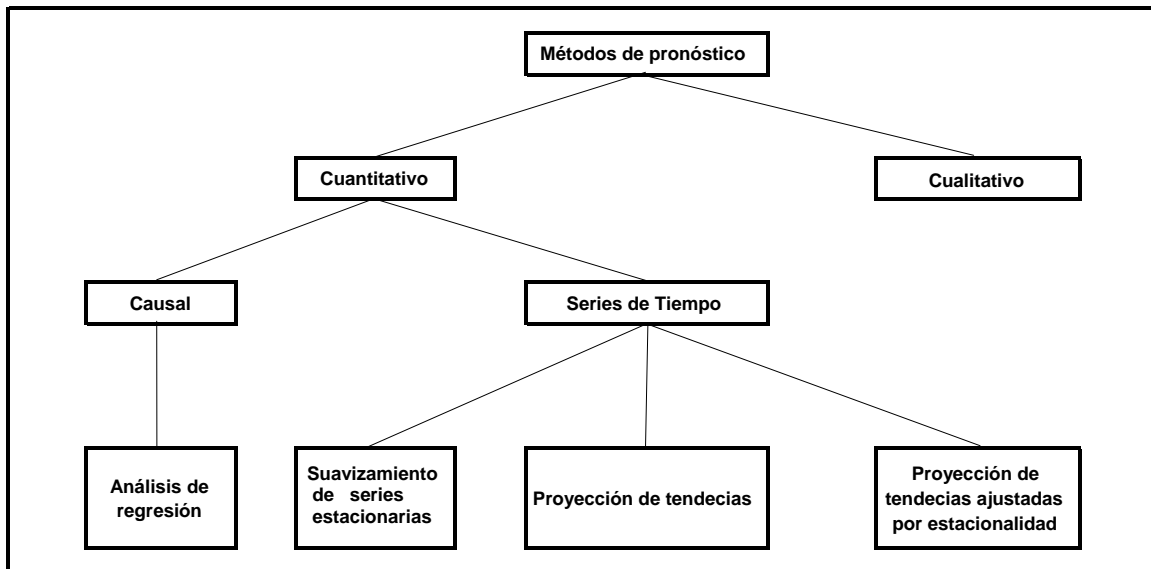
Métodos de pronóstico

Cuantitativo

Cualitativo

Causal

Series de Tiempo

Análisis de regresión

Suavizamiento de series estacionarias

Proyección de tendecias

Proyección de tendecias ajustadas por estacionalidad